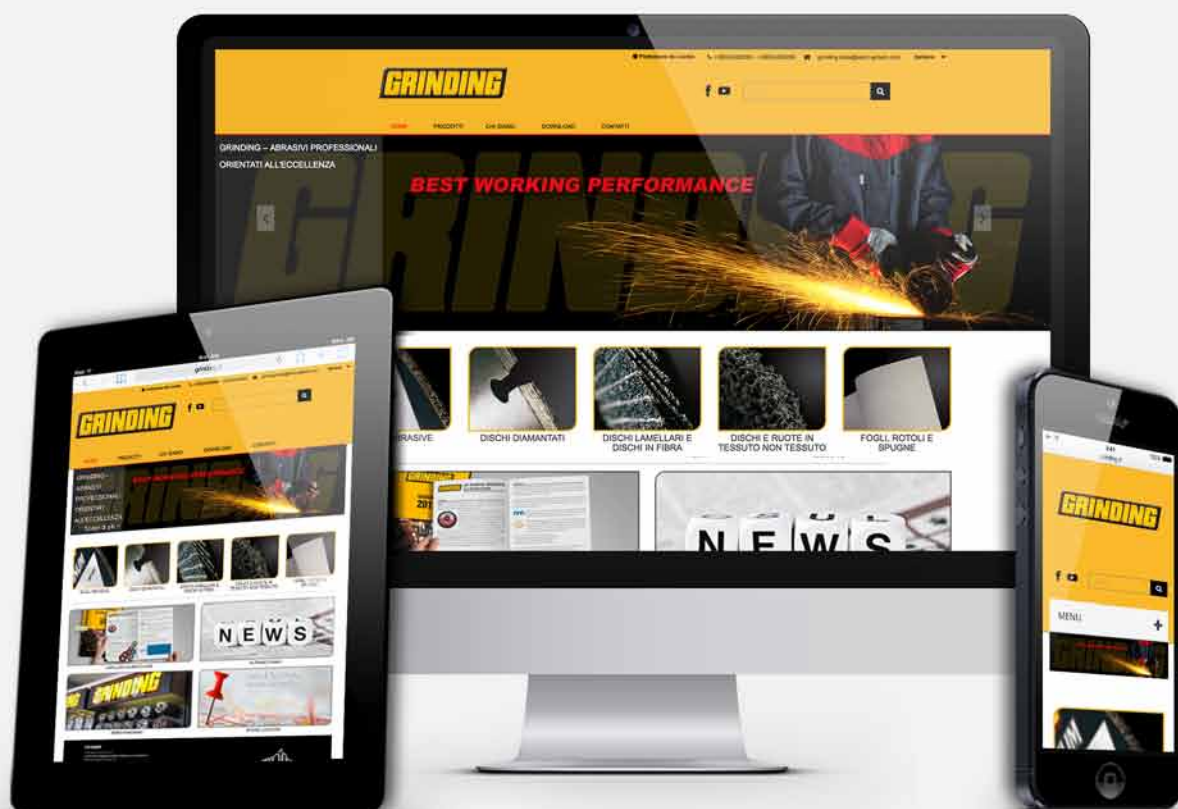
GRINDING

HOME PRODOTTI CHI SIAMO DOWNLOAD CONTATTI

GRINDING – ABRASIVI PROFESSIONALI ORIENTATI ALL'ECCELLENZA

BEST WORKING PERFORMANCE

GRINDING

RASIVE

DISCHI DIAMANTATI

DISCHI LAMELLARI E DISCHI IN FIBRA

DISCHI E RUOTE IN TESSUTO NON TESSUTO

FOGLI, ROTOLI E SPUGNE

NEWS

GRINDING

BEST WORKING PERFORMANCE

NEWS

GRINDING

GRINDING

MENU

+